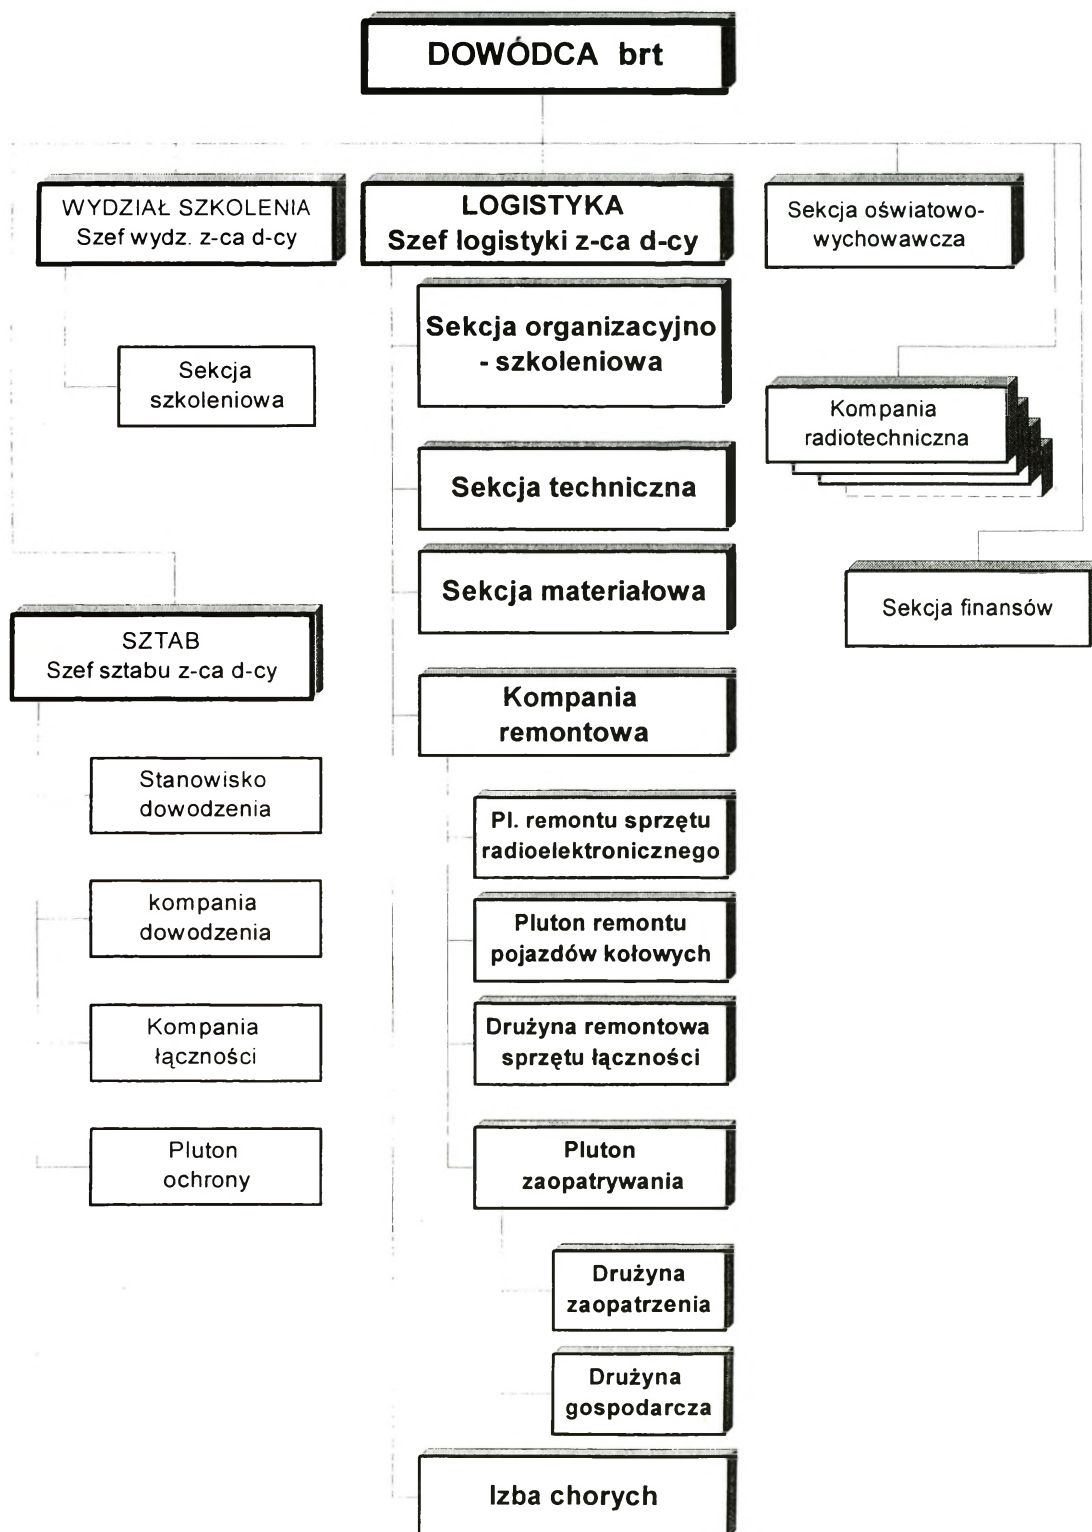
DOWÓDCA brt

WYDZIAŁ SZKOLENIA
Szef wydz. z-ca d-cy

LOGISTYKA
Szef logistyki z-ca d-cy

Sekcja oświatowo-wychowawcza

Sekcja organizacyjno - szkoleniowa

Sekcja szkoleniowa

Kompania radiotechniczna

Sekcja techniczna

Sekcja materiałowa

Sekcja finansów

SZTAB
Szef sztabu z-ca d-cy

Kompania remontowa

Stanowisko dowodzenia

Pl. remontu sprzętu radioelektronicznego

kompania dowodzenia

Pluton remontu pojazdów kołowych

Kompania łączności

Drużyna remontowa sprzętu łączności

Pluton ochrony

Pluton zaopatrywania

Drużyna zaopatrzenia

Drużyna gospodarcza

Izba chorych